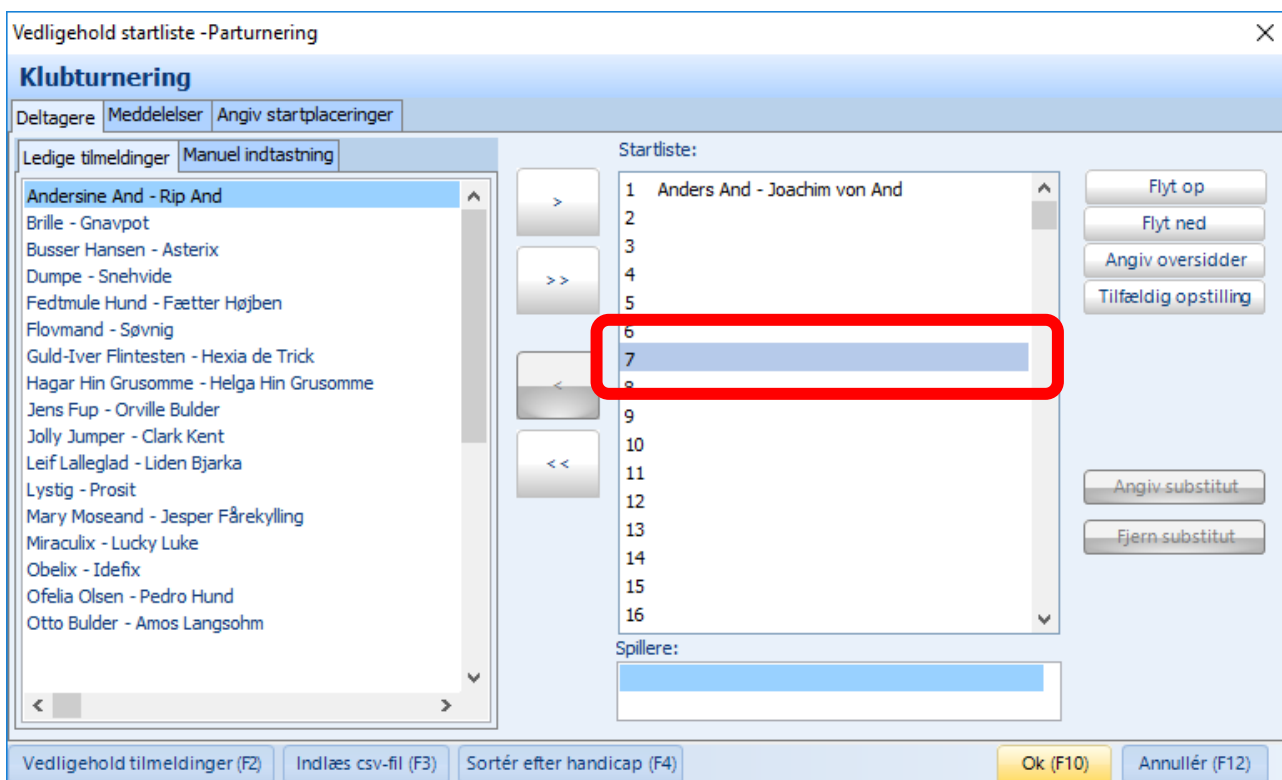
Vedligehold startliste -Parturnering

Klubturnering

Deltagere | Meddelelser | Angiv startplaceringer

Ledige tilmeldinger | Manuel indtastning

Andersine And - Rip And
Brille - Gnavpot
Busser Hansen - Asterix
Dumpe - Snehvide
Fedtmule Hund - Fætter Højben
Flovmand - Søvnig
Guld-Iver Flintesten - Hexia de Trick
Hagar Hin Grusomme - Helga Hin Grusomme
Jens Fup - Orville Bulder
Jolly Jumper - Clark Kent
Leif Lalleglad - Liden Bjarka
Lystig - Prosit
Mary Moseand - Jesper Fårekylling
Miraculix - Lucky Luke
Obelix - Idefix
Ofelia Olsen - Pedro Hund
Otto Bulder - Amos Langsohm

>
>>
<
<<

Startliste:
1 Anders And - Joachim von And
2
3
4
5
6
7
8
9
10
11
12
13
14
15
16

Spillere:

Flyt op
Flyt ned
Angiv oversidder
Tilfældig opstilling

Angiv substitut
Fjern substitut

Vedligehold tilmeldinger (F2) | Indlæs csv-fil (F3) | Sortér efter handicap (F4) | Ok (F10) | Annullér (F12)